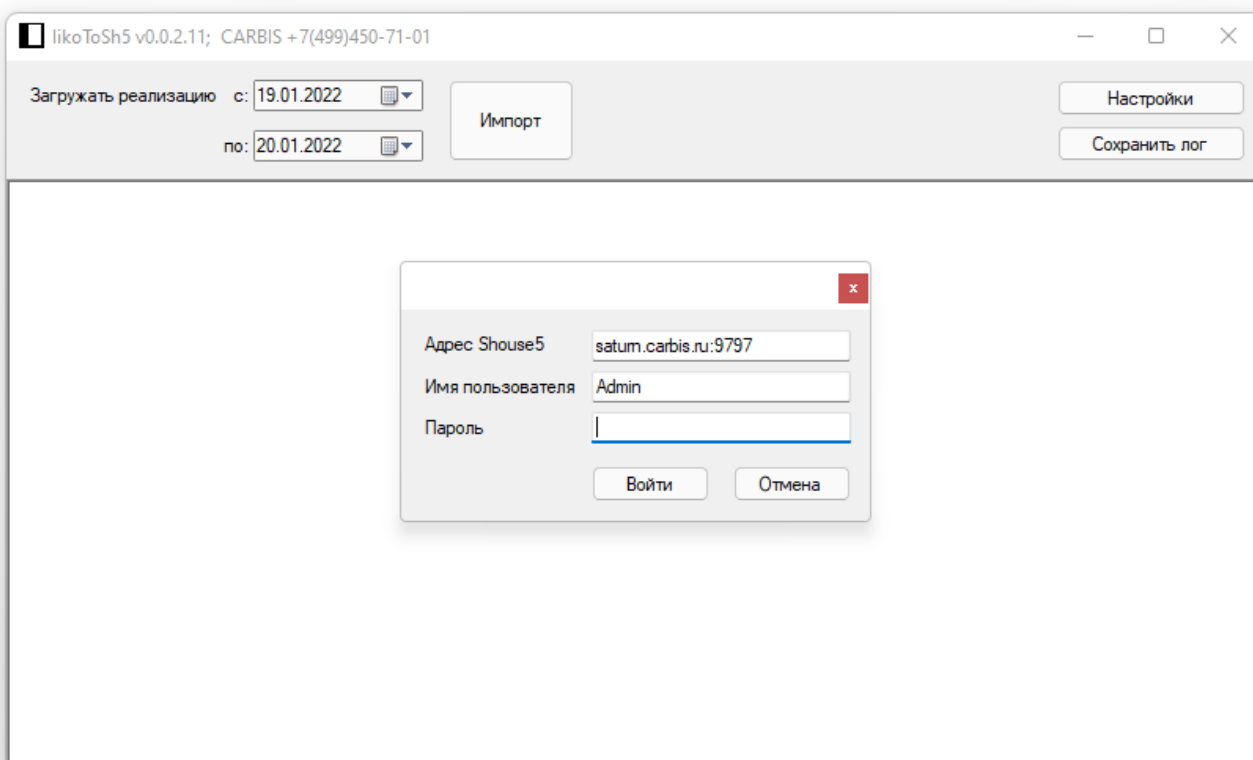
likoToSh5 v0.0.2.11; CARBIS +7(499)450-71-01

Загружать реализацию с: 19.01.2022

по: 20.01.2022

Импорт

Настройки

Сохранить лог

x

Адрес Shouse5 saturn.carbis.ru:9797

Имя пользователя Admin

Пароль

Войти

Отмена